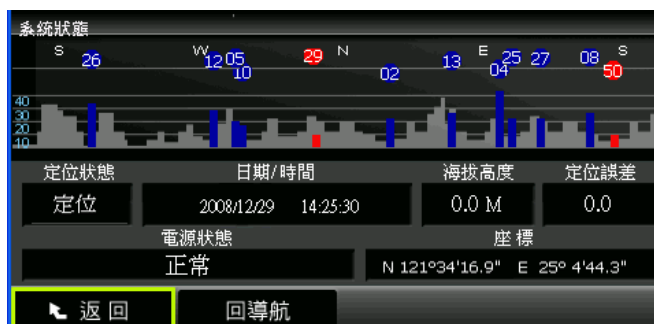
系統狀態

S 26 W 12 05 10 29 N 02 13 E 04 25 27 08 S 50

40
30
20
10

定位狀態
定位

日期/時間
2008/12/29 14:25:30

海拔高度
0.0 M

定位誤差
0.0

電源狀態
正常

座標
N 121°34'16.9" E 25° 4'44.3"

返回

回導航